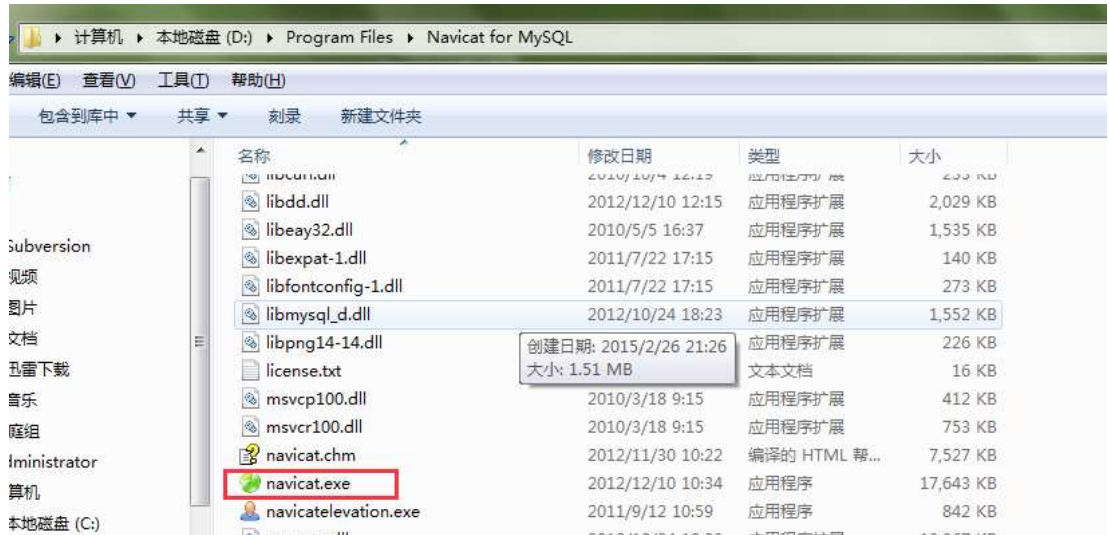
▸ 计算机 ▸ 本地磁盘 (D:) ▸ Program Files ▸ Navicat for MySQL

编辑(E) 查看(V) 工具(T) 帮助(H)

包含到库中 ▾ 共享 ▾ 刻录 新建文件夹

Subversion
视频
图片
文档
迅雷下载
音乐
庭组
dministrator
算机
本地磁盘 (C:)

| 名称 | 修改日期 | 类型 | 大小 |
|---|---|---|---|
| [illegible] | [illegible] | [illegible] | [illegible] |
| libdd.dll | 2012/12/10 12:15 | 应用程序扩展 | 2,029 KB |
| libeay32.dll | 2010/5/5 16:37 | 应用程序扩展 | 1,535 KB |
| libexpat-1.dll | 2011/7/22 17:15 | 应用程序扩展 | 140 KB |
| libfontconfig-1.dll | 2011/7/22 17:15 | 应用程序扩展 | 273 KB |
| libmysql_d.dll | 2012/10/24 18:23 | 应用程序扩展 | 1,552 KB |
| libpng14-14.dll | | 应用程序扩展 | 226 KB |
| license.txt | | 文本文档 | 16 KB |
| msvcp100.dll | 2010/3/18 9:15 | 应用程序扩展 | 412 KB |
| msvcr100.dll | 2010/3/18 9:15 | 应用程序扩展 | 753 KB |
| navicat.chm | 2012/11/30 10:22 | 编译的 HTML 帮... | 7,527 KB |
| navicat.exe | 2012/12/10 10:34 | 应用程序 | 17,643 KB |
| navicatelevation.exe | 2011/9/12 10:59 | 应用程序 | 842 KB |

创建日期: 2015/2/26 21:26
大小: 1.51 MB